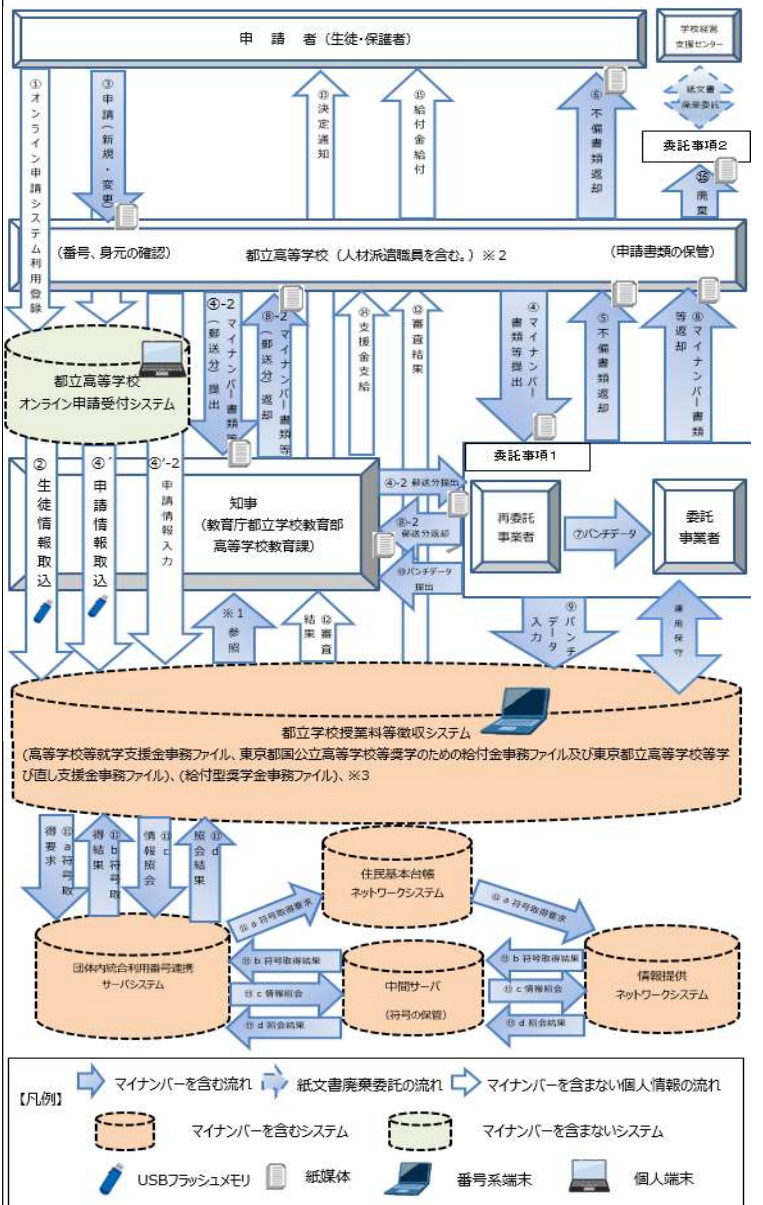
申　請　者（生徒・保護者）

学校経営支援センター

紙文書廃棄委託

委託事項2

①オンライン申請システム利用登録

③申請（新規・変更）

⑬決定通知

⑮給付金給付

⑥不備書類返却

⑯廃棄

（番号、身元の確認）　都立高等学校（人材派遣職員を含む。）※2　（申請書類の保管）

④-2（郵送分）マイナンバー書類等提出

⑧-2（郵送分）マイナンバー書類等返却

⑭支援金支給

⑫審査結果

④マイナンバー書類等提出

⑤不備書類返却

⑧マイナンバー書類等返却

都立高等学校
オンライン申請受付システム

②生徒情報取込

④'申請情報取込

④'-2申請情報入力

知事
（教育庁都立学校教育部
高等学校教育課）

委託事項1

④-2 郵送分提出

⑧-2 郵送分返却

⑩パンチデータ提出

再委託事業者

⑦パンチデータ

委託事業者

※1参照

⑫審査結果

⑨パンチデータ入力

運用保守

都立学校授業料等徴収システム
（高等学校等就学支援金事務ファイル、東京都国公立高等学校等奨学のための給付金事務ファイル及び東京都立高等学校等学び直し支援金事務ファイル）、（給付型奨学金事務ファイル）、※3

⑪a符号取得要求

⑪b符号取得結果

⑪c情報照会

⑪d照会結果

住民基本台帳
ネットワークシステム

⑪a符号取得要求

⑪a符号取得要求

団体内統合利用番号連携
サーバシステム

⑪b符号取得結果

⑪c情報照会

⑪d照会結果

中間サーバ
（符号の保管）

⑪b符号取得結果

⑪c情報照会

⑪d照会結果

情報提供
ネットワークシステム

【凡例】　マイナンバーを含む流れ　紙文書廃棄委託の流れ　マイナンバーを含まない個人情報の流れ

マイナンバーを含むシステム　マイナンバーを含まないシステム

USBフラッシュメモリ　紙媒体　番号系端末　個人端末